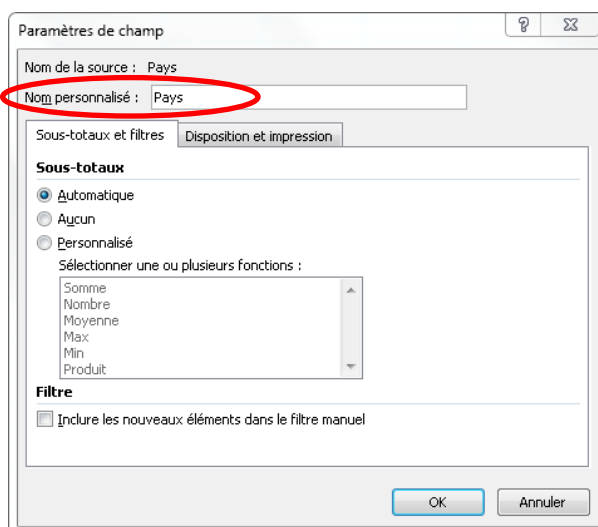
Paramètres de champ

?

Nom de la source : Pays

Nom personnalisé : Pays

Sous-totaux et filtres

Disposition et impression

Sous-totaux

Automatique

Aucun

Personnalisé

Sélectionner une ou plusieurs fonctions :

Somme
Nombre
Moyenne
Max
Min
Produit

Filtre

Inclure les nouveaux éléments dans le filtre manuel

OK

Annuler